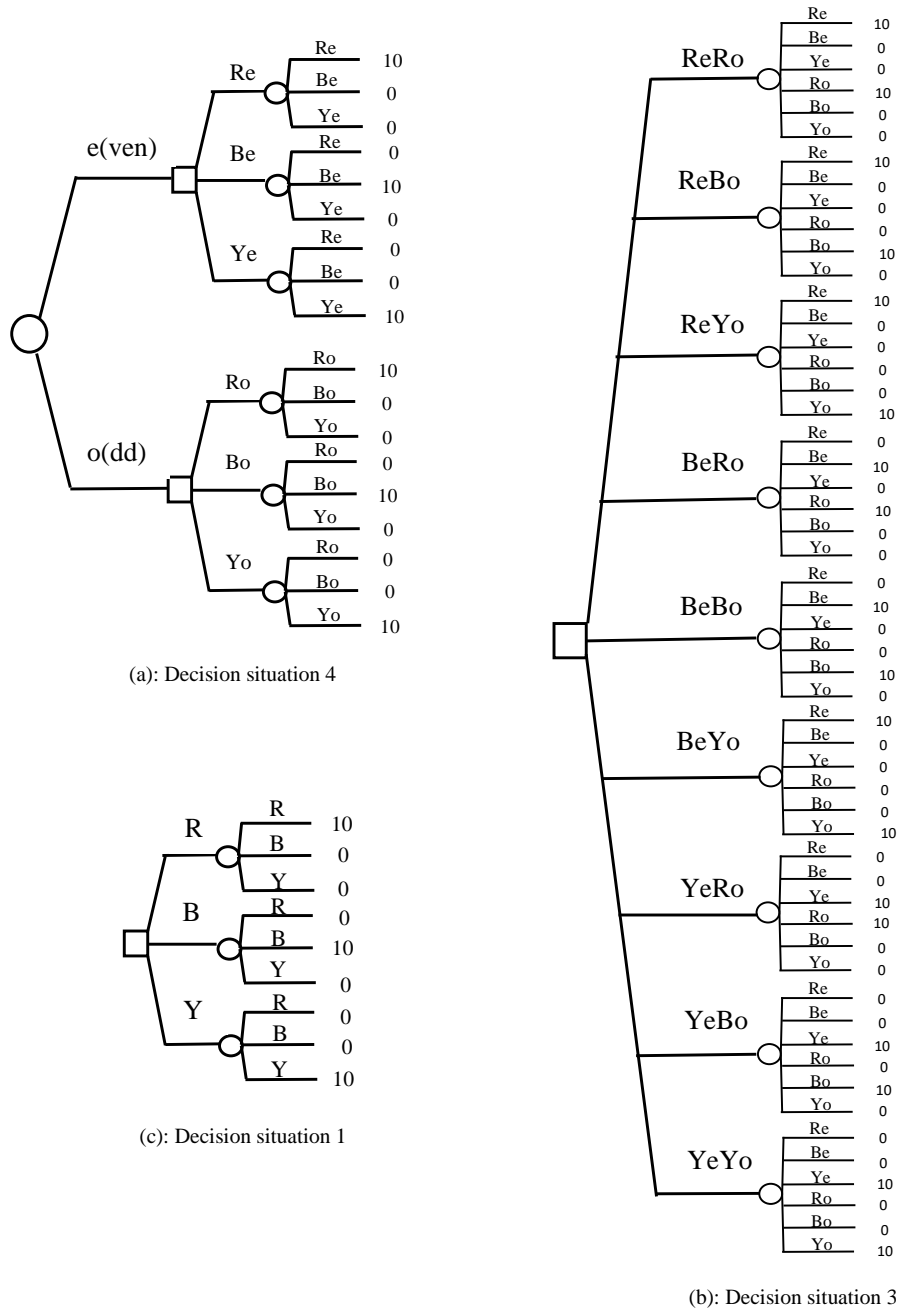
e(ven)
Re
Re 10
Be 0
Ye 0
Be
Re 0
Be 10
Ye 0
Ye
Re 0
Be 0
Ye 10

o(dd)
Ro
Ro 10
Bo 0
Yo 0
Bo
Ro 0
Bo 10
Yo 0
Yo
Ro 0
Bo 0
Yo 10

(a): Decision situation 4

R
R 10
B 0
Y 0
B
R 0
B 10
Y 0
Y
R 0
B 0
Y 10

(c): Decision situation 1

ReRo
Re 10
Be 0
Ye 0
Ro 10
Bo 0
Yo 0

ReBo
Re 10
Be 0
Ye 0
Ro 0
Bo 10
Yo 0

ReYo
Re 10
Be 0
Ye 0
Ro 0
Bo 0
Yo 10

BeRo
Re 0
Be 10
Ye 0
Ro 10
Bo 0
Yo 0

BeBo
Re 0
Be 10
Ye 0
Ro 0
Bo 10
Yo 0

BeYo
Re 10
Be 0
Ye 0
Ro 0
Bo 0
Yo 10

YeRo
Re 0
Be 0
Ye 10
Ro 10
Bo 0
Yo 0

YeBo
Re 0
Be 0
Ye 10
Ro 0
Bo 10
Yo 0

YeYo
Re 0
Be 0
Ye 10
Ro 0
Bo 0
Yo 10

(b): Decision situation 3